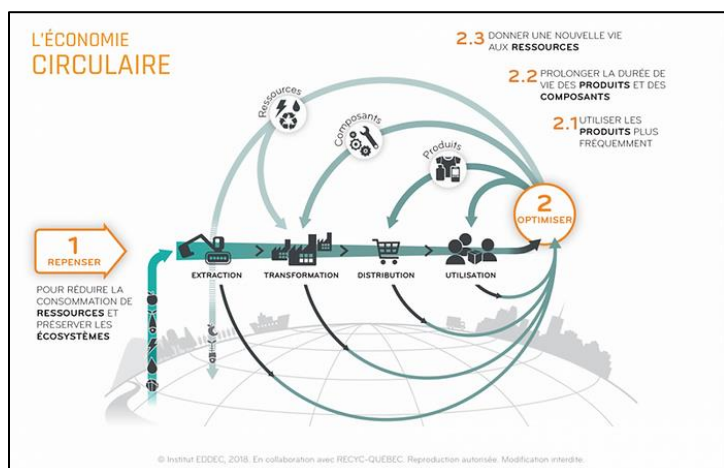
L'ÉCONOMIE
CIRCULAIRE

2.3 DONNER UNE NOUVELLE VIE AUX RESSOURCES

2.2 PROLONGER LA DURÉE DE VIE DES PRODUITS ET DES COMPOSANTS

2.1 UTILISER LES PRODUITS PLUS FRÉQUEMMENT

Ressources

Composants

Produits

2
OPTIMISER

1
REPENSER

POUR RÉDUIRE LA CONSOMMATION DE RESSOURCES ET PRÉSERVER LES ÉCOSYSTÈMES

EXTRACTION

TRANSFORMATION

DISTRIBUTION

UTILISATION

© Institut EDDEC, 2018. En collaboration avec RECYC-QUÉBEC. Reproduction autorisée. Modification interdite.